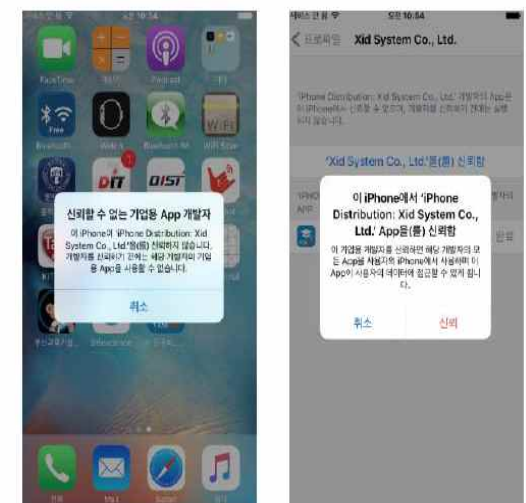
신뢰할 수 없는 기업용 App 개발자

이 iPhone에 'iPhone Distribution: Xid System Co., Ltd'(을)를 신뢰하지 않습니다. 개발자를 신뢰하기 전에는 해당 개발자의 기업용 App을 사용할 수 없습니다.

취소

FaceTime

Podcast

DIT

DIST

Mail

Safari

5:10:54

프로파일 Xid System Co., Ltd.

'iPhone Distribution: Xid System Co., Ltd.' 개발자의 App은 이 iPhone에서 신뢰할 수 없으며, 개발자를 신뢰하기 전에는 실행되지 않습니다.

'Xid System Co., Ltd.'를(를) 신뢰함

이 iPhone에서 'iPhone Distribution: Xid System Co., Ltd.' App을(를) 신뢰함

이 기업용 개발자를 신뢰하면 해당 개발자의 모든 App을 사용자의 iPhone에서 사용하며 이 App이 사용자의 데이터에 접근할 수 있게 됩니다.

취소

신뢰